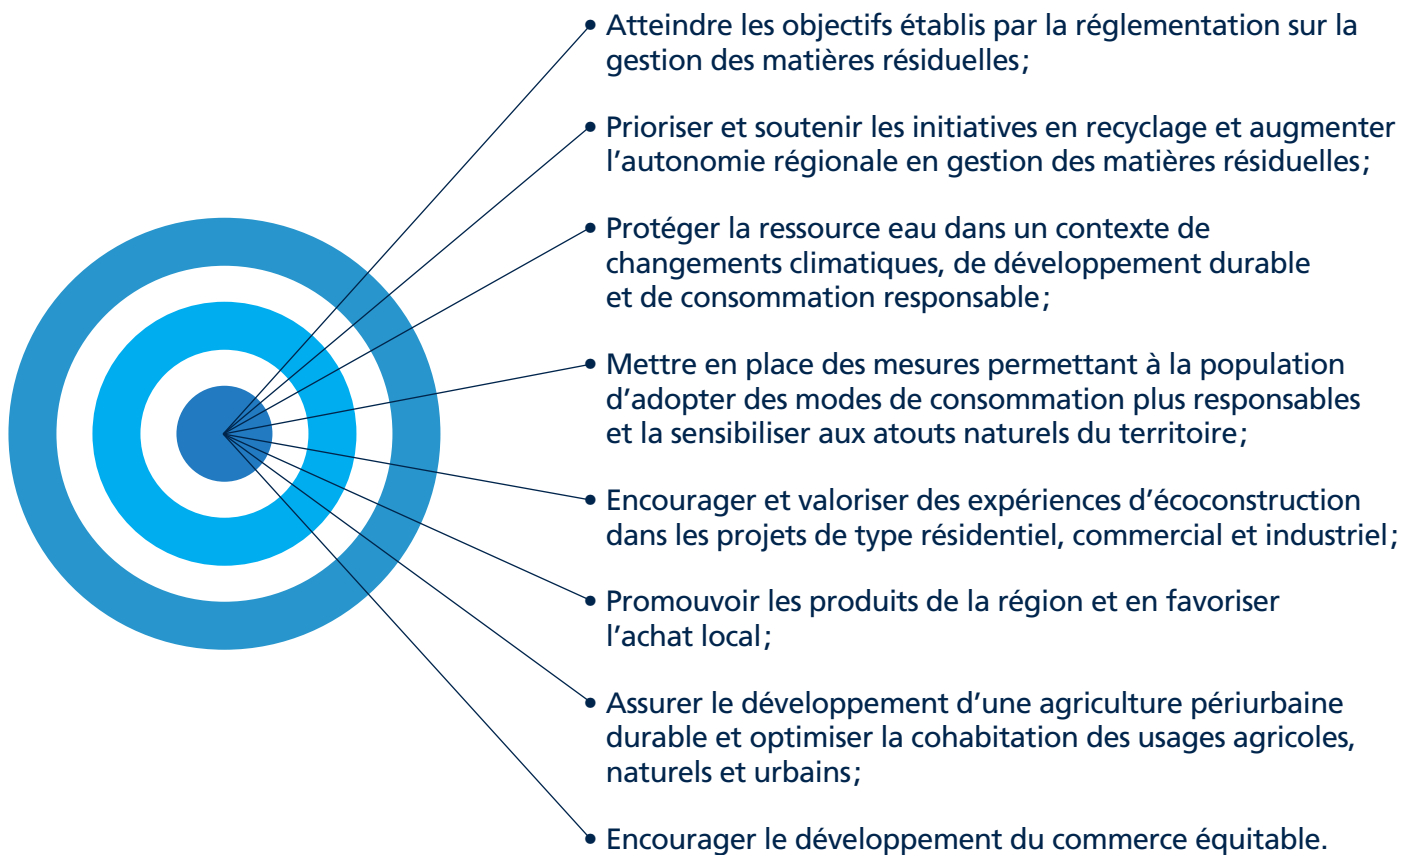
Atteindre les objectifs établis par la réglementation sur la gestion des matières résiduelles;

Prioriser et soutenir les initiatives en recyclage et augmenter l'autonomie régionale en gestion des matières résiduelles;

Protéger la ressource eau dans un contexte de changements climatiques, de développement durable et de consommation responsable;

Mettre en place des mesures permettant à la population d'adopter des modes de consommation plus responsables et la sensibiliser aux atouts naturels du territoire;

Encourager et valoriser des expériences d'écoconstruction dans les projets de type résidentiel, commercial et industriel;

Promouvoir les produits de la région et en favoriser l'achat local;

Assurer le développement d'une agriculture périurbaine durable et optimiser la cohabitation des usages agricoles, naturels et urbains;

Encourager le développement du commerce équitable.